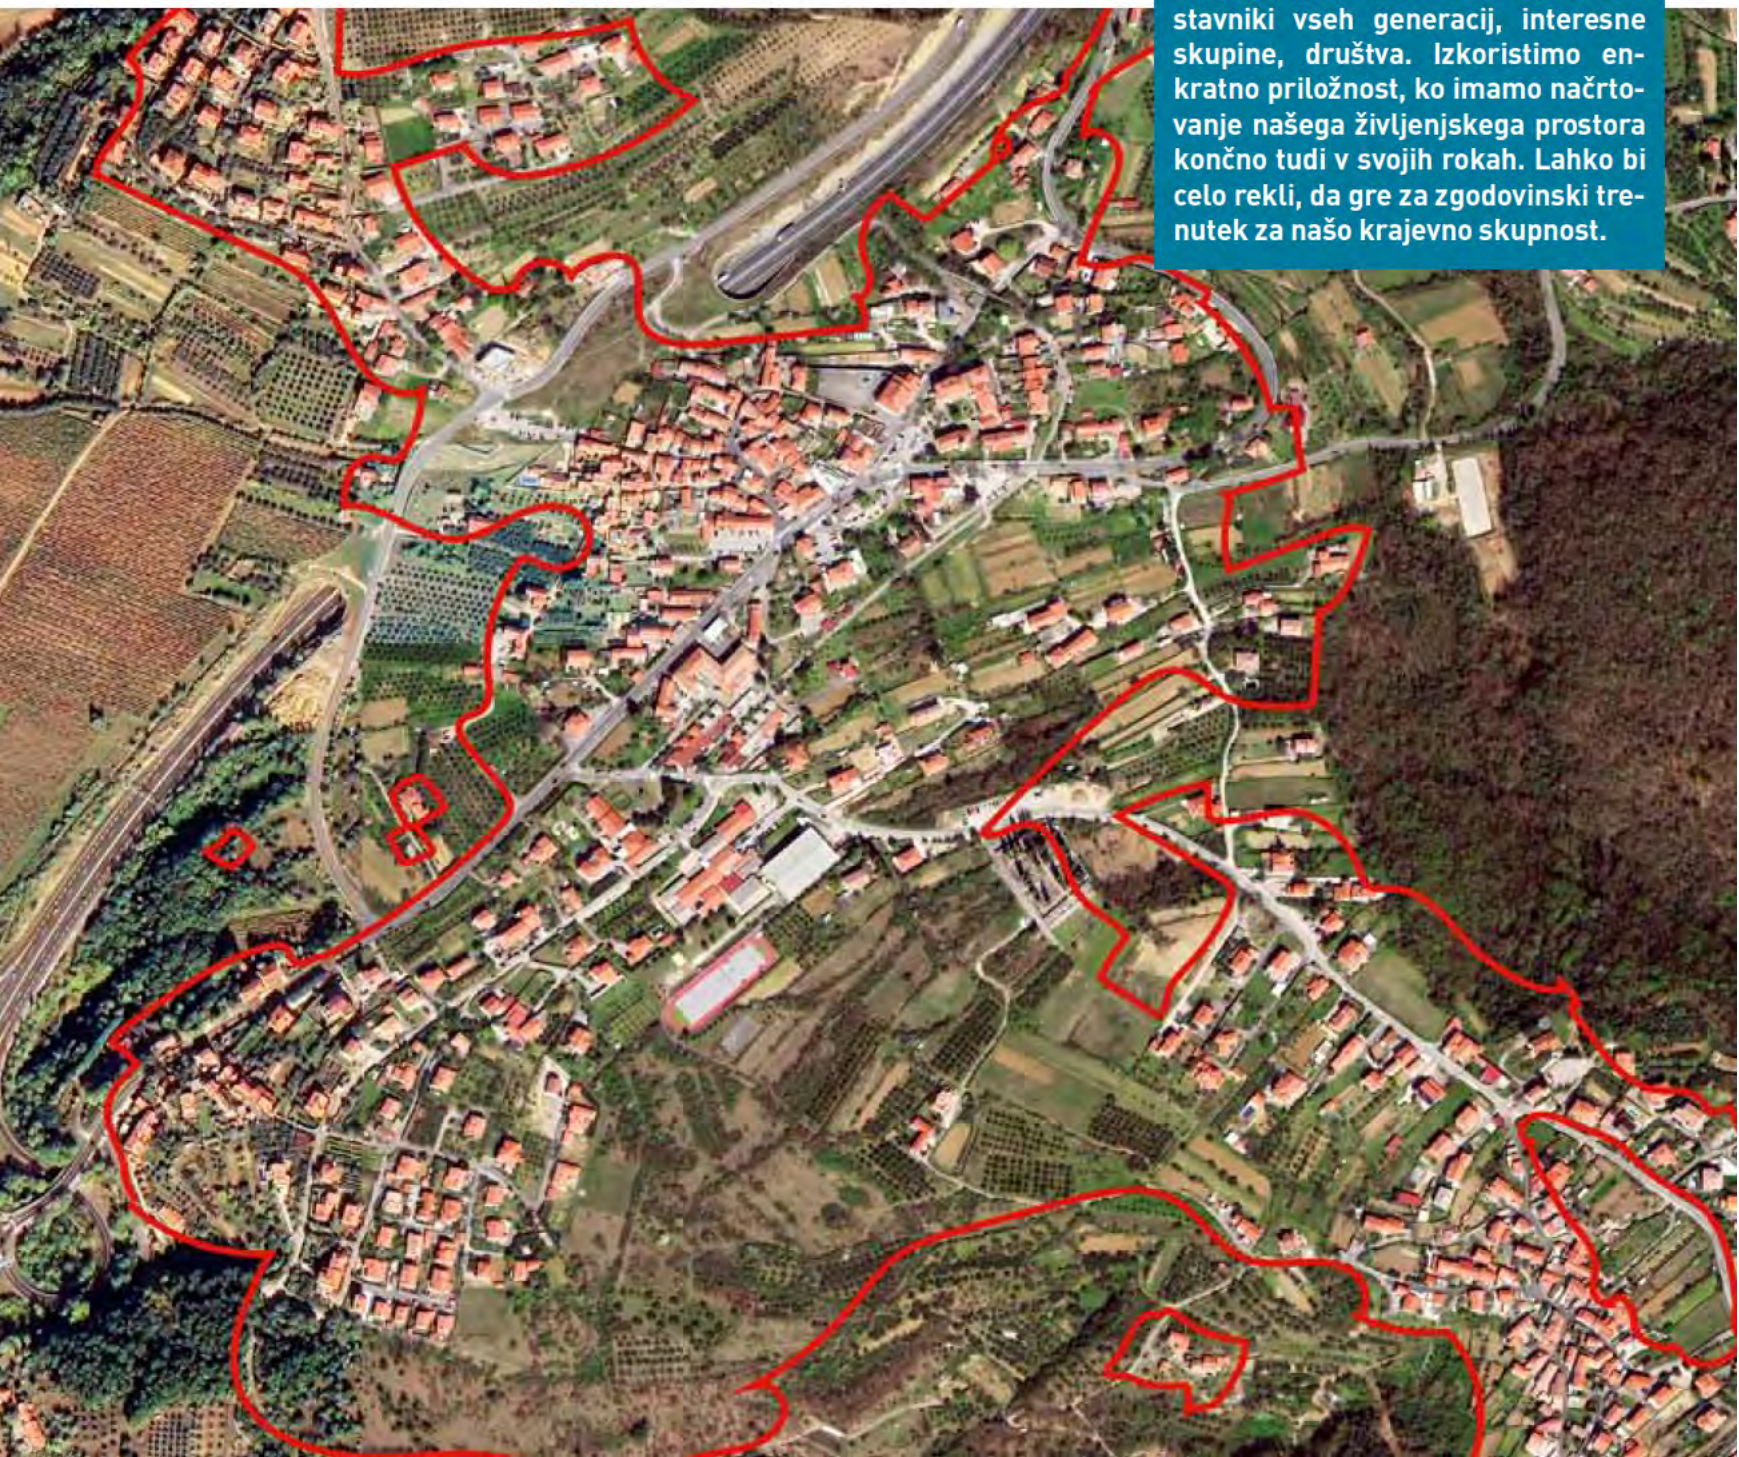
stavniki vseh generacij, interesne skupine, društva. Izkoristimo enkratno priložnost, ko imamo načrtovanje našega življenjskega prostora končno tudi v svojih rokah. Lahko bi celo rekli, da gre za zgodovinski trenutek za našo krajevno skupnost.